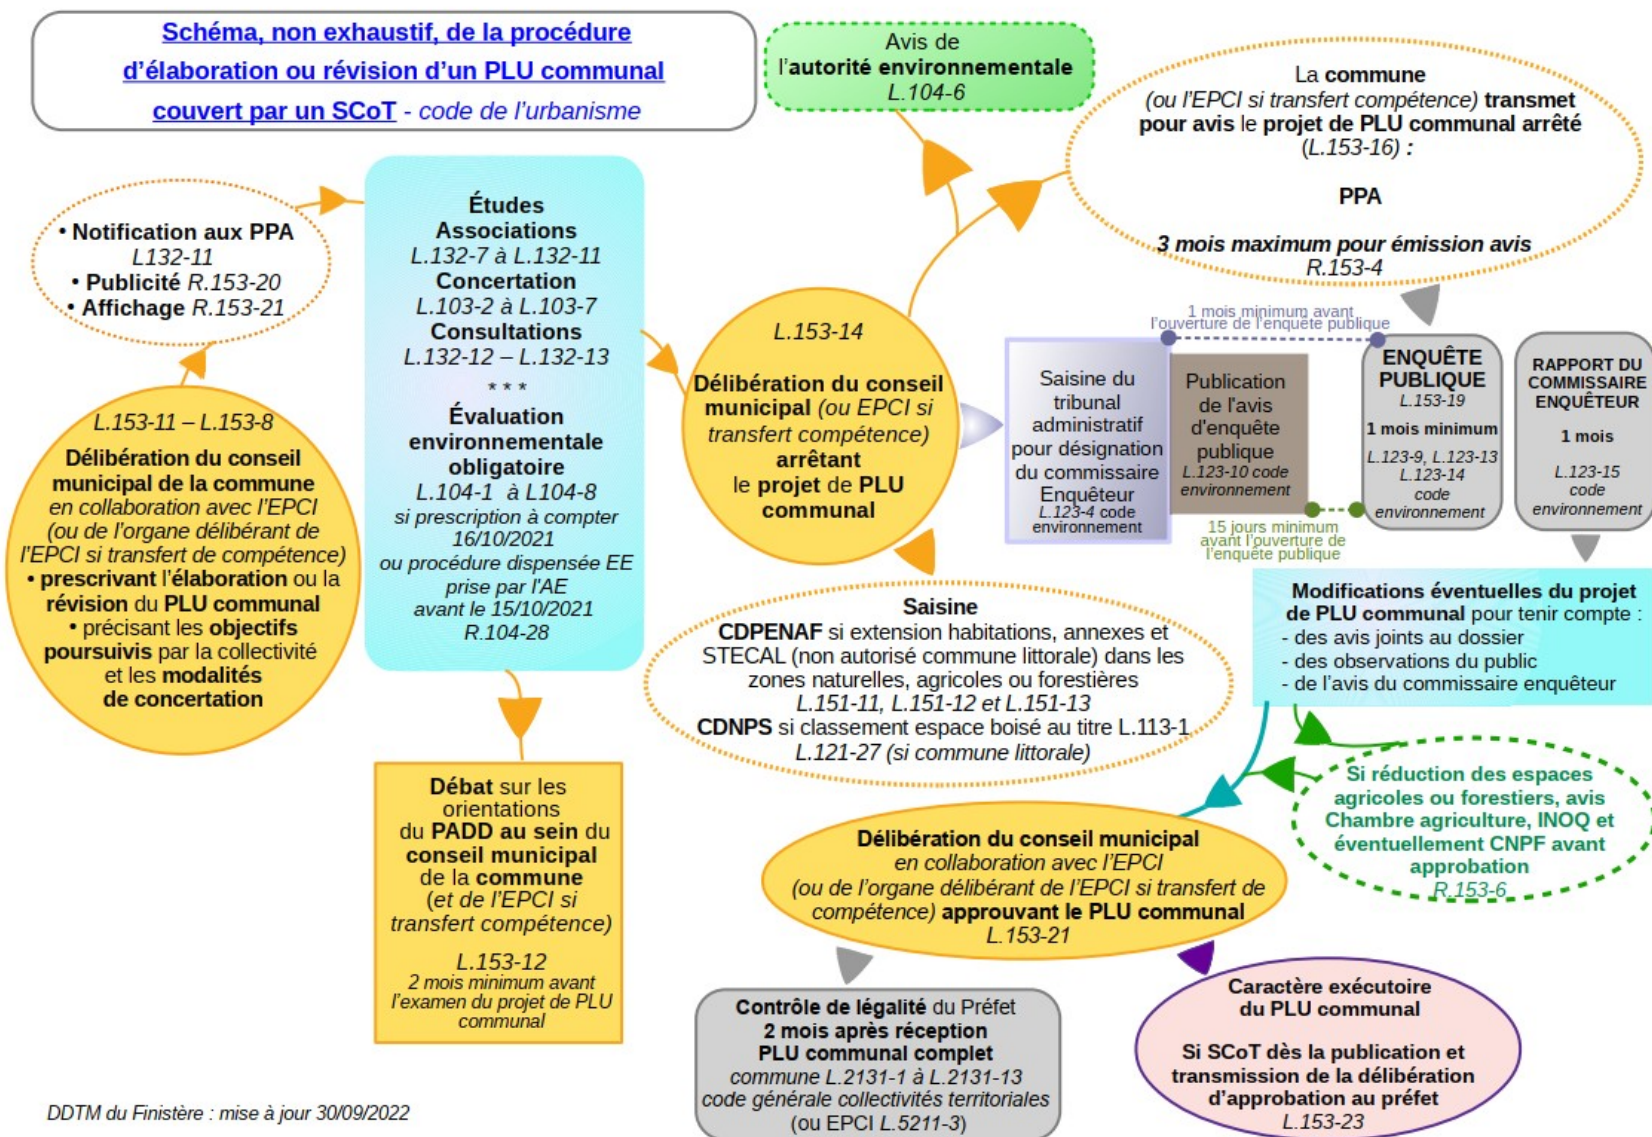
Schéma, non exhaustif, de la procédure d'élaboration ou révision d'un PLU communal couvert par un SCoT - code de l'urbanisme

Avis de l'autorité environnementale
L.104-6

La commune (ou l'EPCI si transfert compétence) transmet pour avis le projet de PLU communal arrêté (L.153-16) :

PPA

3 mois maximum pour émission avis
R.153-4

• Notification aux PPA L132-11
• Publicité R.153-20
• Affichage R.153-21

Études
Associations
L.132-7 à L.132-11
Concertation
L.103-2 à L.103-7
Consultations
L.132-12 – L.132-13
* * *
Évaluation environnementale obligatoire
L.104-1 à L104-8
si prescription à compter 16/10/2021
ou procédure dispensée EE prise par l'AE avant le 15/10/2021
R.104-28

L.153-11 – L.153-8
Délibération du conseil municipal de la commune en collaboration avec l'EPCI (ou de l'organe délibérant de l'EPCI si transfert de compétence)
• prescrivant l'élaboration ou la révision du PLU communal
• précisant les objectifs poursuivis par la collectivité et les modalités de concertation

L.153-14
Délibération du conseil municipal (ou EPCI si transfert compétence) arrêtant le projet de PLU communal

1 mois minimum avant l'ouverture de l'enquête publique

Saisine du tribunal administratif pour désignation du commissaire Enquêteur
L.123-4 code environnement

Publication de l'avis d'enquête publique
L.123-10 code environnement

ENQUÊTE PUBLIQUE
L.153-19
1 mois minimum
L.123-9, L.123-13 L.123-14 code environnement

RAPPORT DU COMMISSAIRE ENQUÊTEUR
1 mois
L.123-15 code environnement

15 jours minimum avant l'ouverture de l'enquête publique

Saisine
CDPENAF si extension habitations, annexes et STECAL (non autorisé commune littorale) dans les zones naturelles, agricoles ou forestières
L.151-11, L.151-12 et L.151-13
CDNPS si classement espace boisé au titre L.113-1
L.121-27 (si commune littorale)

Modifications éventuelles du projet de PLU communal pour tenir compte :
- des avis joints au dossier
- des observations du public
- de l'avis du commissaire enquêteur

Si réduction des espaces agricoles ou forestiers, avis Chambre agriculture, INOQ et éventuellement CNPF avant approbation
R.153-6

Débat sur les orientations du PADD au sein du conseil municipal de la commune (et de l'EPCI si transfert compétence)
L.153-12
2 mois minimum avant l'examen du projet de PLU communal

Délibération du conseil municipal en collaboration avec l'EPCI (ou de l'organe délibérant de l'EPCI si transfert de compétence) approuvant le PLU communal
L.153-21

Contrôle de légalité du Préfet
2 mois après réception PLU communal complet
commune L.2131-1 à L.2131-13 code générale collectivités territoriales (ou EPCI L.5211-3)

Caractère exécutoire du PLU communal

Si SCoT dès la publication et transmission de la délibération d'approbation au préfet
L.153-23

DDTM du Finistère : mise à jour 30/09/2022